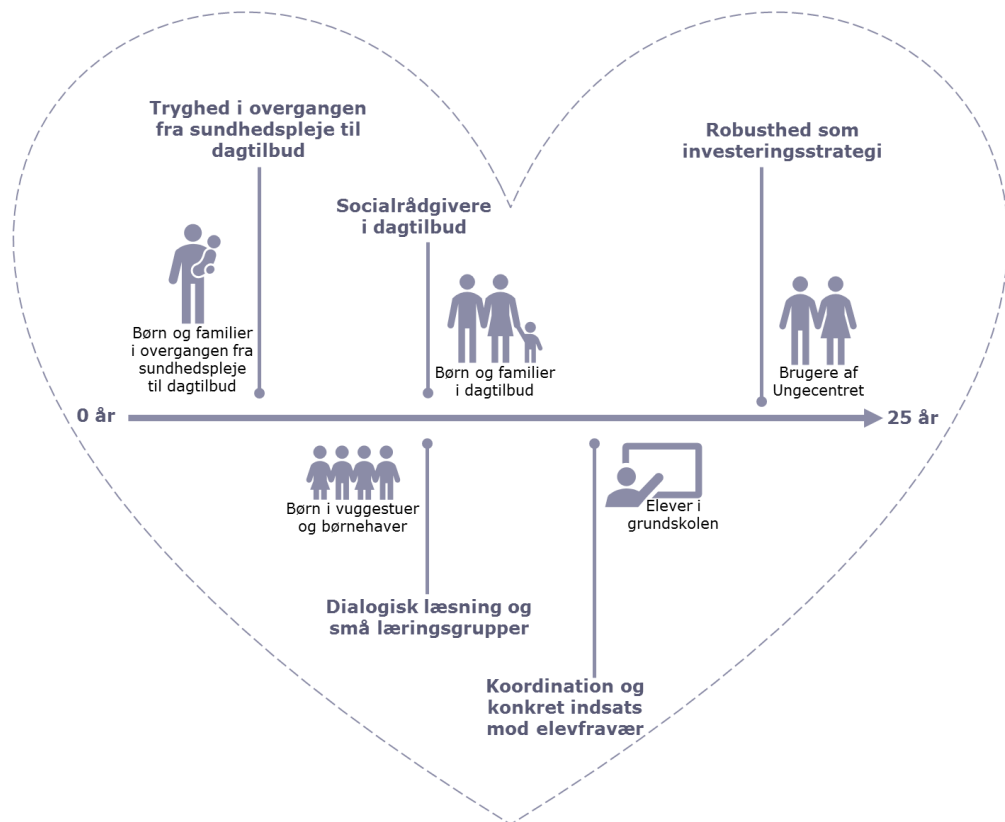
Tryghed i overgangen fra sundhedspleje til dagtilbud

Børn og familier i overgangen fra sundhedspleje til dagtilbud

Socialrådgivere i dagtilbud

Børn og familier i dagtilbud

Robusthed som investeringsstrategi

Brugere af Ungecentret

0 år

25 år

Børn i vuggestuer og børnehaver

Dialogisk læsning og små læringsgrupper

Elever i grundskolen

Koordination og konkret indsats mod elevfravær